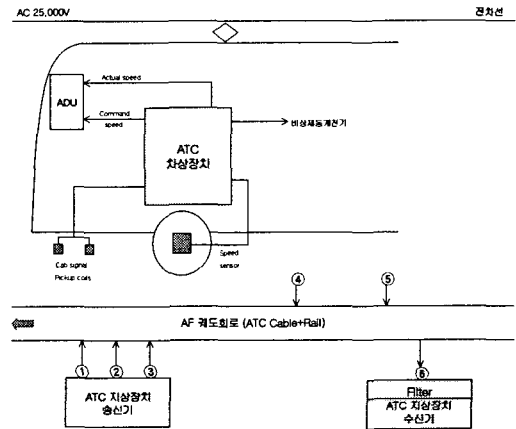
AC 25,000V

전차선

ADU

Actual speed

Command speed

ATC
차상장치

비상제동계전기

Cab signal
Pickup coils

Speed sensor

④

⑤

AF 궤도회로 (ATC Cable+Rail)

①

②

③

⑥

ATC 지상장치
송신기

Filter

ATC 지상장치
수신기